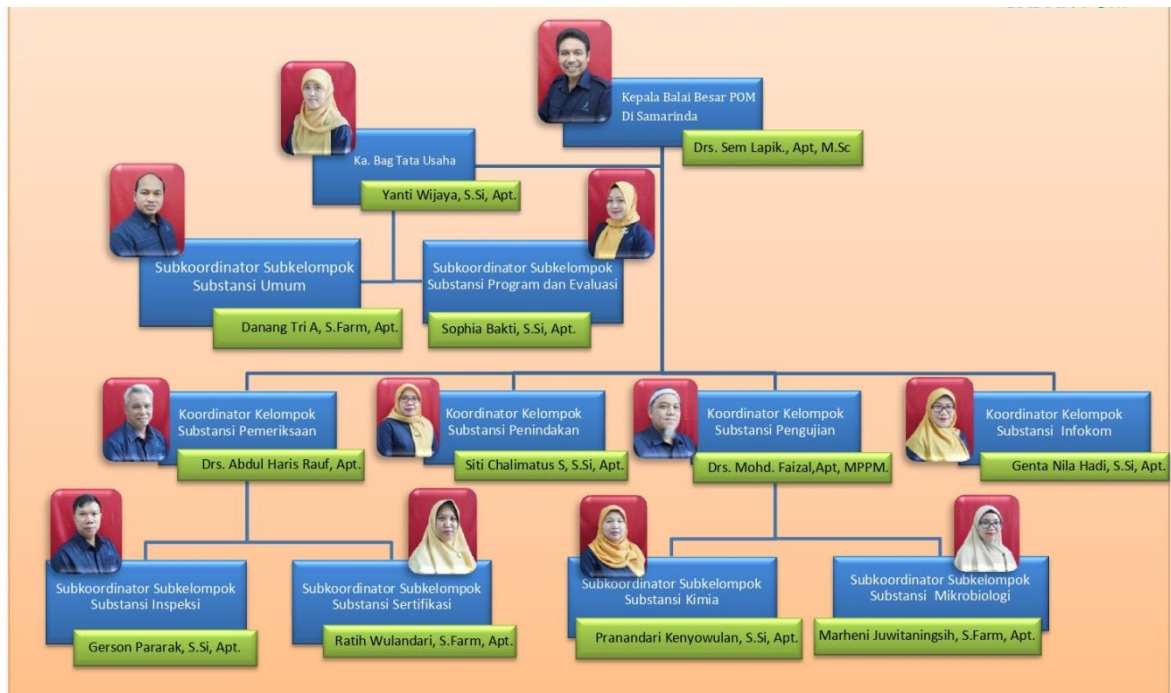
Kepala Balai Besar POM Di Samarinda

Drs. Sem Lapik., Apt, M.Sc

Ka. Bag Tata Usaha

Yanti Wijaya, S.Si, Apt.

Subkoordinator Subkelompok Substansi Umum

Danang Tri A, S.Farm, Apt.

Subkoordinator Subkelompok Substansi Program dan Evaluasi

Sophia Bakti, S.Si, Apt.

Koordinator Kelompok Substansi Pemeriksaan

Drs. Abdul Haris Rauf, Apt.

Koordinator Kelompok Substansi Penindakan

Siti Chalimatus S, S.Si, Apt.

Koordinator Kelompok Substansi Pengujian

Drs. Mohd. Faizal,Apt, MPPM.

Koordinator Kelompok Substansi Infokom

Genta Nila Hadi, S.Si, Apt.

Subkoordinator Subkelompok Substansi Inspeksi

Gerson Pararak, S.Si, Apt.

Subkoordinator Subkelompok Substansi Sertifikasi

Ratih Wulandari, S.Farm, Apt.

Subkoordinator Subkelompok Substansi Kimia

Pranandari Kenyowulan, S.Si, Apt.

Subkoordinator Subkelompok Substansi Mikrobiologi

Marheni Juwitaningsih, S.Farm, Apt.